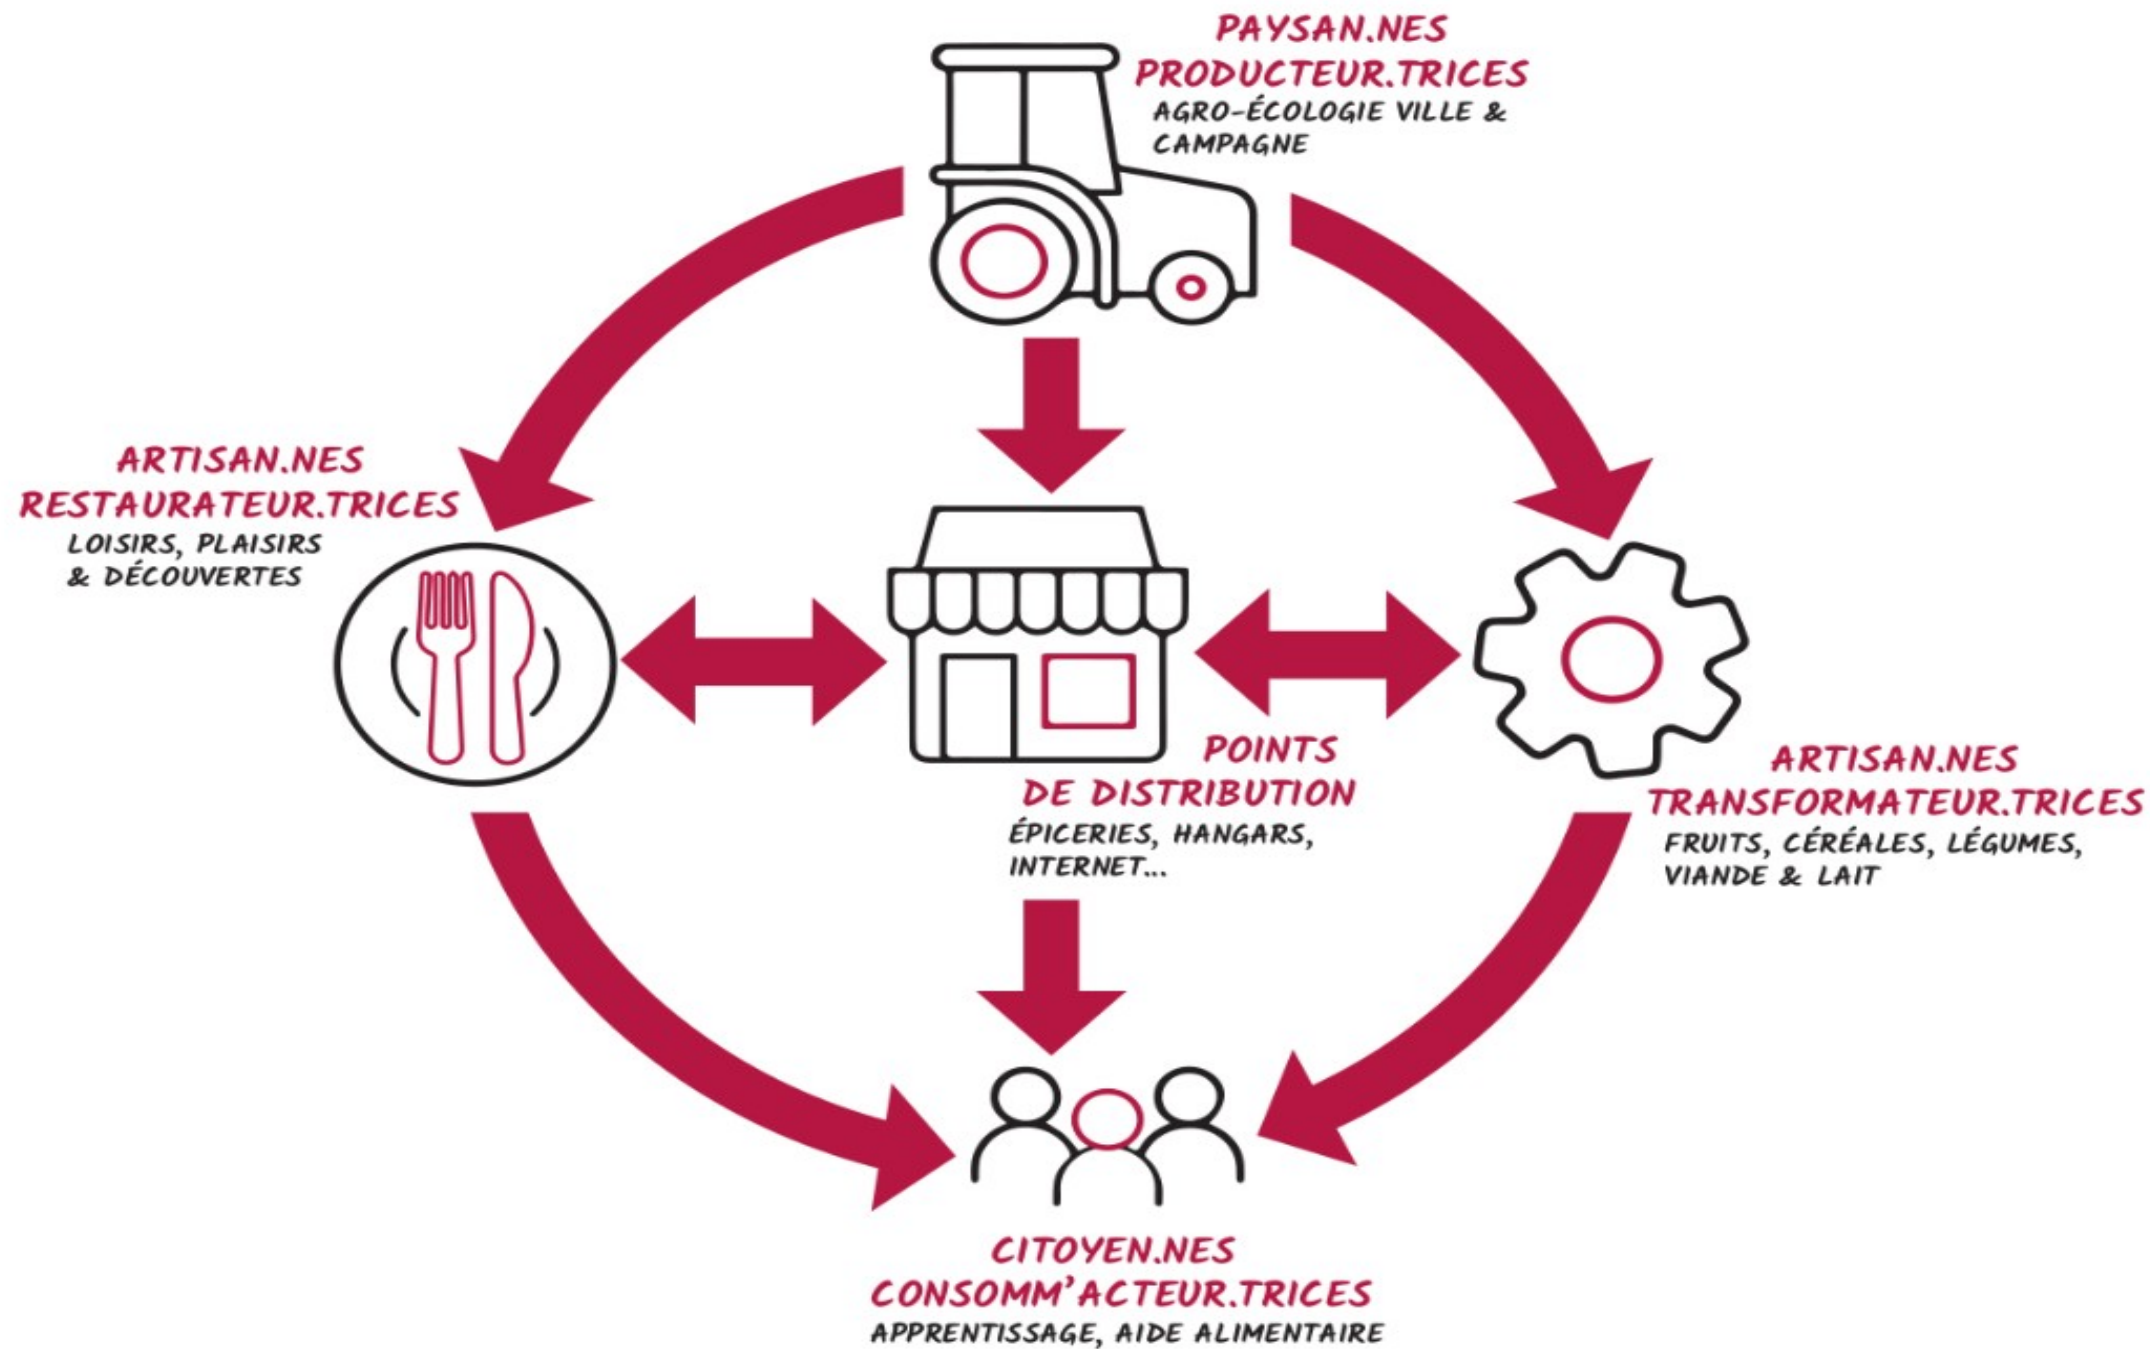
PAYSAN.NES
PRODUCTEUR.TRICES
AGRO-ÉCOLOGIE VILLE & CAMPAGNE

ARTISAN.NES
RESTAURATEUR.TRICES
LOISIRS, PLAISIRS & DÉCOUVERTES

POINTS DE DISTRIBUTION
ÉPICERIES, HANGARS, INTERNET...

ARTISAN.NES
TRANSFORMATEUR.TRICES
FRUITS, CÉRÉALES, LÉGUMES, VIANDE & LAIT

CITOYEN.NES
CONSOMM'ACTEUR.TRICES
APPRENTISSAGE, AIDE ALIMENTAIRE